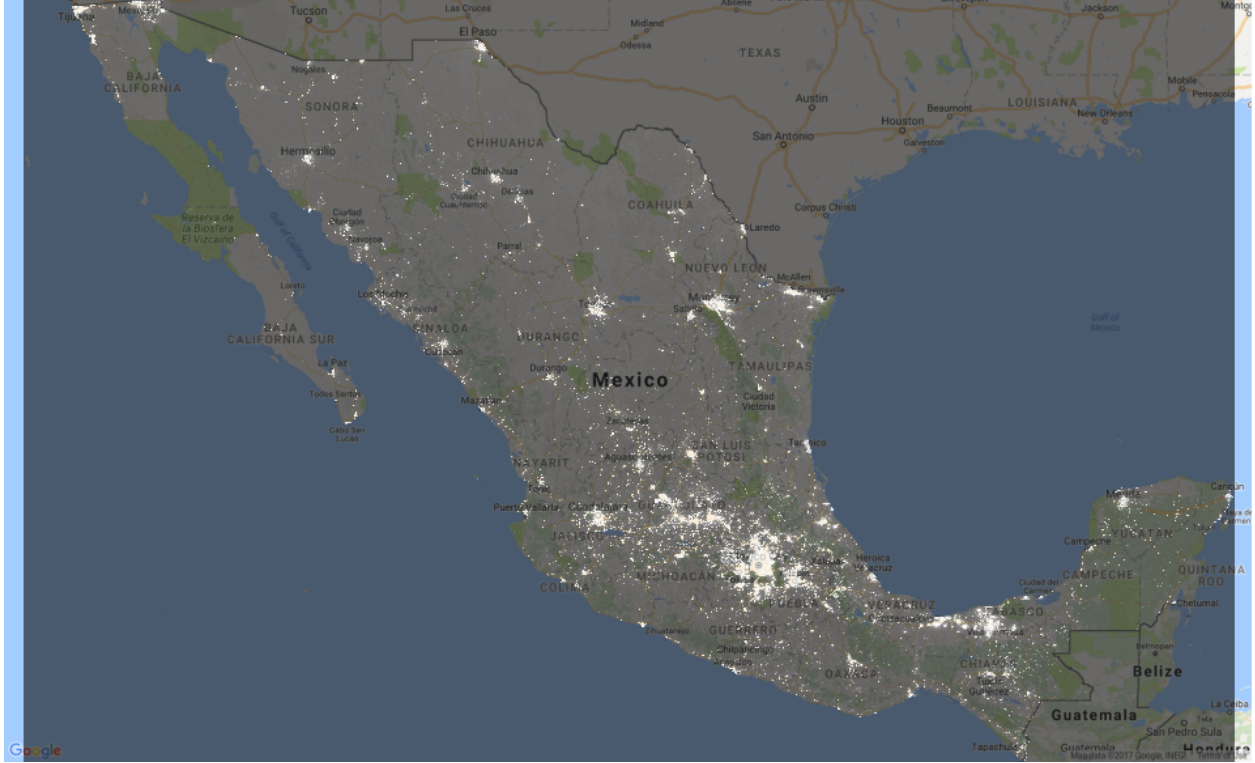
Tijuana
Mexicali
Tucson
Las Cruces
Abilene
Jackson
El Paso
Midland
Odessa
TEXAS
Nogales
BAJA CALIFORNIA
SONORA
Austin
Mobile
Pensacola
LOUISIANA
Beaumont
Houston
New Orleans
San Antonio
Galveston
Hermosillo
CHIHUAHUA
Chihuahua
Delicias
COAHUILA
Corpus Christi
Laredo
Reserva de la Biosfera El Vizcaino
Gulf of California
Ciudad Obregon
Navojoa
Parral
NUEVO LEON
McAllen
Brownsville
Loreto
Los Mochis
Torreón
Monterrey
Saltillo
Gulf of Mexico
BAJA CALIFORNIA SUR
SINALOA
DURANGO
Culiacán
La Paz
Durango
Mexico
TAMAULIPAS
Todos Santos
Mazatlán
Ciudad Victoria
Cabo San Lucas
Zacatecas
SAN LUIS POTOSÍ
Tampico
NAYARIT
Aguascalientes
Tepic
Puerto Vallarta
Guadalajara
JALISCO
Mérida
Cancún
YUCATAN
Campeche
Heroica Veracruz
MICHOACÁN
CAMPECHE
QUINTANA ROO
COLIMA
Ciudad del Carmen
Chetumal
PUEBLA
VERACRUZ
Coatzacoalcos
TABASCO
Villahermosa
Belmopan
Zihuatanejo
GUERRERO
Chilpancingo
Acapulco
Belize
CHIAPAS
OAXACA
Tuxtla Gutiérrez
La Ceiba
Guatemala
San Pedro Sula
Tapachula
Guatemala
Hondura
Google
Map data ©2017 Google, INEGI Terms of Use